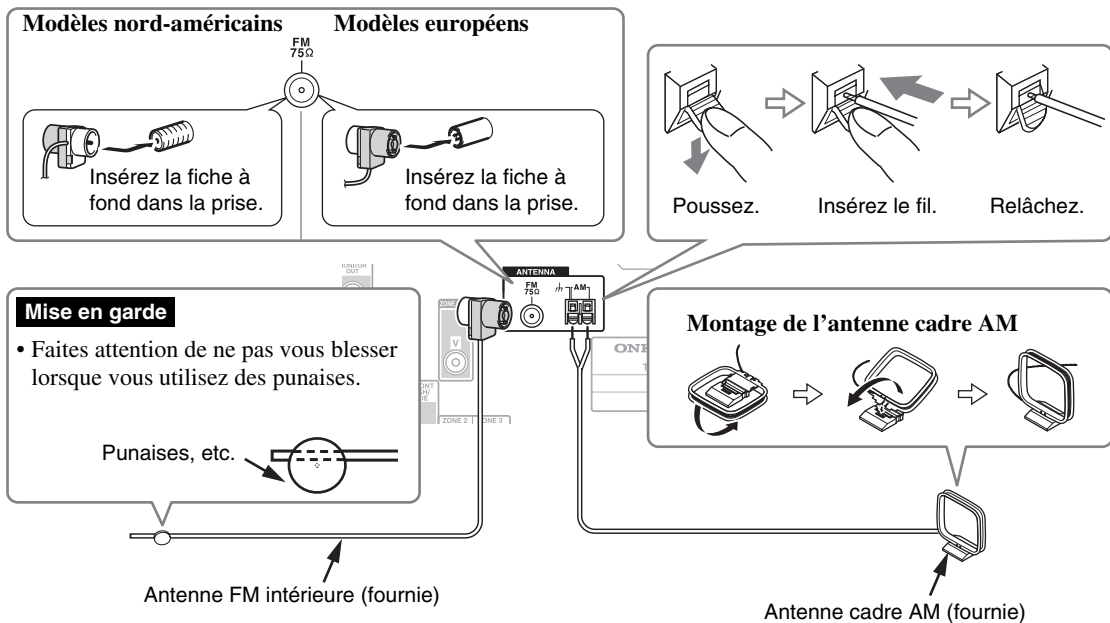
Modèles nord-américains

Modèles européens

FM
75Ω

Insérez la fiche à fond dans la prise.

Insérez la fiche à fond dans la prise.

Poussez.

Insérez le fil.

Relâchez.

ANTENNA

FM 75Ω

AM

Mise en garde

• Faites attention de ne pas vous blesser lorsque vous utilisez des punaises.

Punaises, etc.

Montage de l’antenne cadre AM

Antenne FM intérieure (fournie)

Antenne cadre AM (fournie)